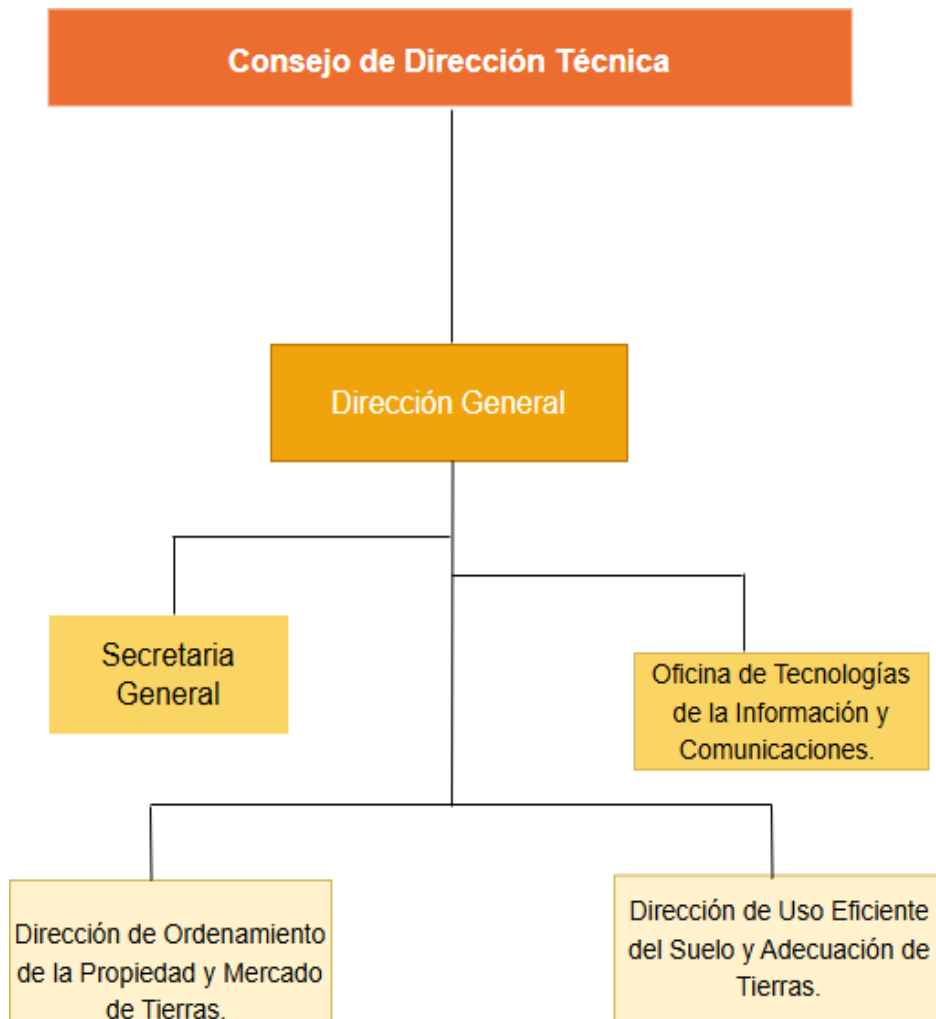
Consejo de Dirección Técnica

Dirección General

Secretaria General

Oficina de Tecnologías de la Información y Comunicaciones.

Dirección de Ordenamiento de la Propiedad y Mercado de Tierras.

Dirección de Uso Eficiente del Suelo y Adecuación de Tierras.